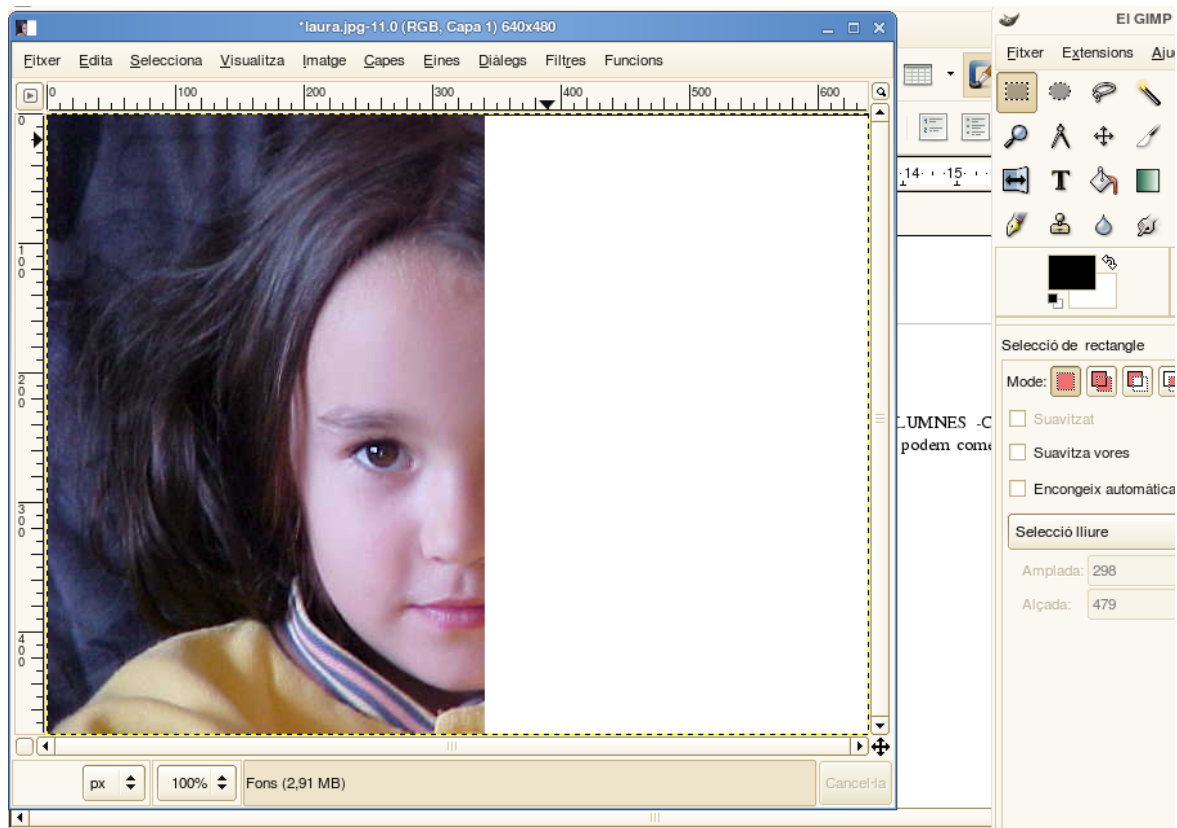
*laura.jpg-11.0 (RGB, Capa 1) 640x480

Fitxer Edita Selecciona Visualitza Imatge Capes Eines Diàlegs Filtres Funcions

0 100 200 300 400 500 600

0
100
200
300
400

px 100% Fons (2,91 MB) Cancel·la

·14· · ·15·

LUMNES -C
podem come

El GIMP

Fitxer Extensions Aju

Selecció de rectangle

Mode:

Suavitzat

Suavitza vores

Encongeix automàtica

Selecció lliure

Amplada: 298

Alçada: 479